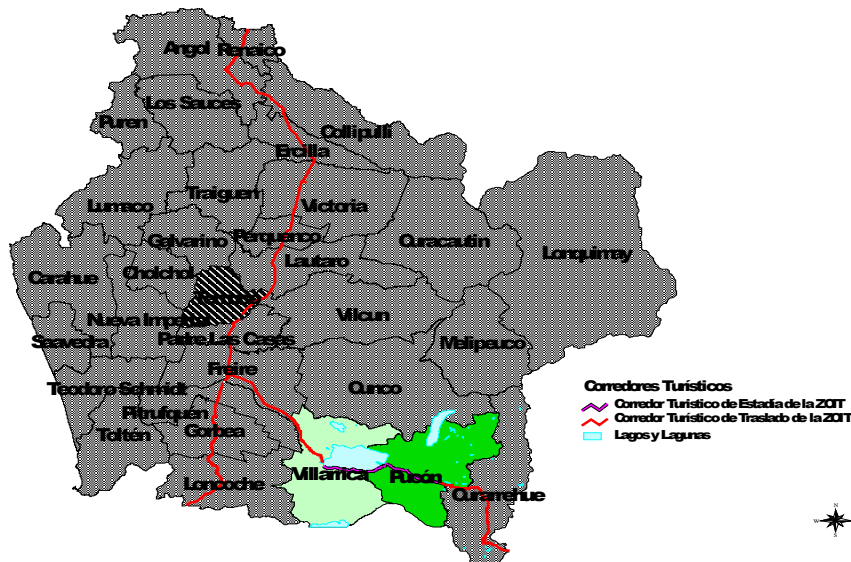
Angol
Renaico
Los Sauces
Puren
Collipulli
Ercilla
Traiguen
Lumaco
Victoria
Galvarino
Perquenco
Curacautin
Lonquimay
Carahue
Cholchol
Lautaro
Temuco
Nueva Imperial
Vilcun
Saavedra
Padre Las Casas
Melipeuco
Freire
Teodoro Schmidt
Cunco
Pitrufquen
Tolten
Gorbea
Villarrica
Pucón
Curarrehue
Loncoche

Corredores Turísticos
Corredor Turístico de Estadía de la ZOIT
Corredor Turístico de Traslado de la ZOIT
Lagos y Lagunas

N
W
E
S